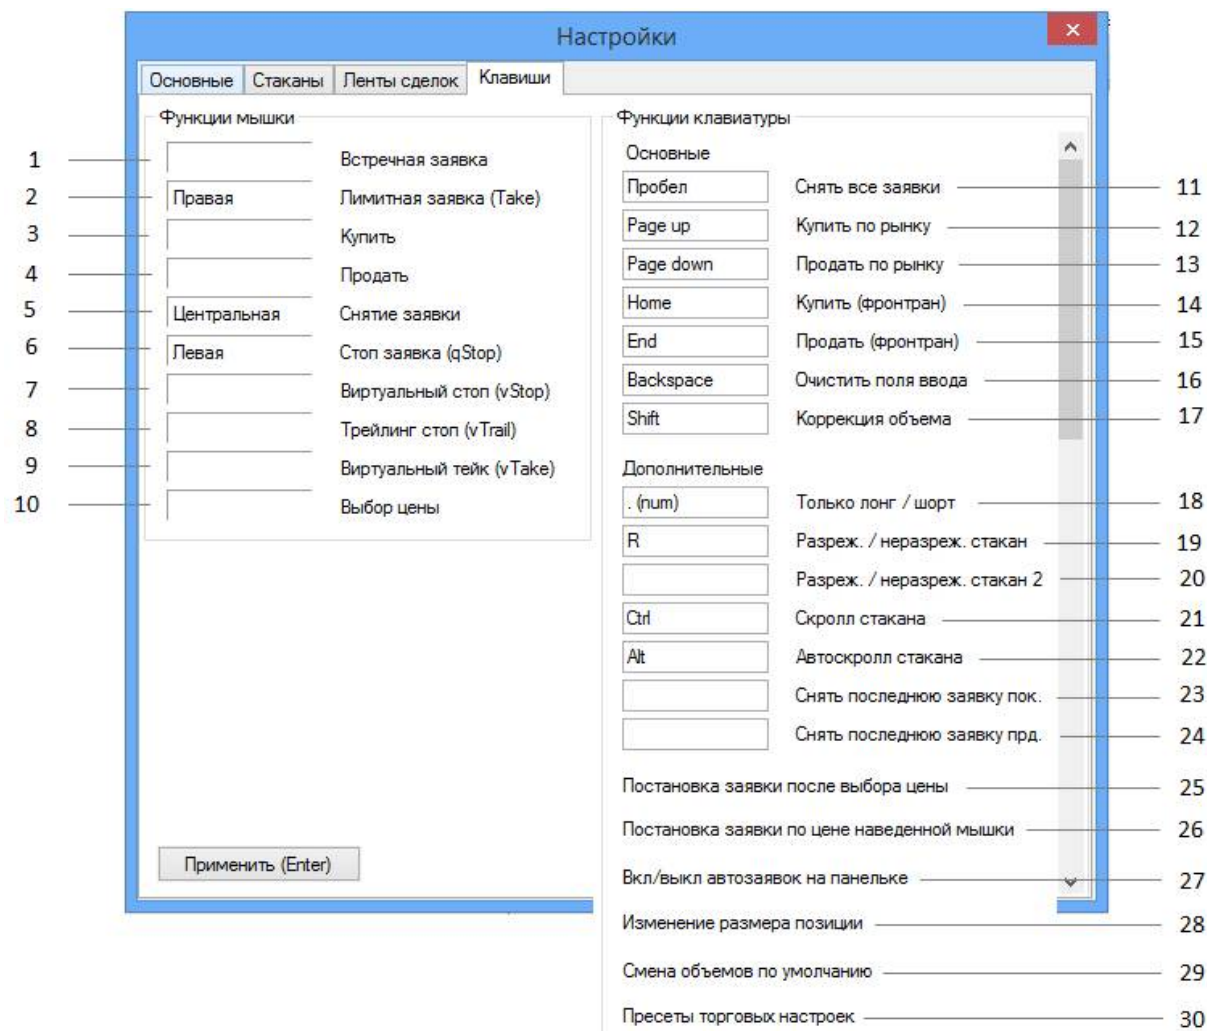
Настройки

Основные | Стаканы | Ленты сделок | Клавиши

Функции мышки

1 Встречная заявка
2 Правая Лимитная заявка (Take)
3 Купить
4 Продать
5 Центральная Снятие заявки
6 Левая Стоп заявка (qStop)
7 Виртуальный стоп (vStop)
8 Трейлинг стоп (vTrail)
9 Виртуальный тейк (vTake)
10 Выбор цены

Применить (Enter)

Функции клавиатуры

Основные

Пробел Снять все заявки 11
Page up Купить по рынку 12
Page down Продать по рынку 13
Home Купить (фронтран) 14
End Продать (фронтран) 15
Backspace Очистить поля ввода 16
Shift Коррекция объема 17

Дополнительные

. (num) Только лонг / шорт 18
R Разреж. / неразреж. стакан 19
Разреж. / неразреж. стакан 2 20
Ctrl Скролл стакана 21
Alt Автоскролл стакана 22
Снять последнюю заявку пок. 23
Снять последнюю заявку прд. 24

Постановка заявки после выбора цены 25
Постановка заявки по цене наведенной мышки 26
Вкл/выкл автозаявок на панельке 27
Изменение размера позиции 28
Смена объемов по умолчанию 29
Пресеты торговых настроек 30